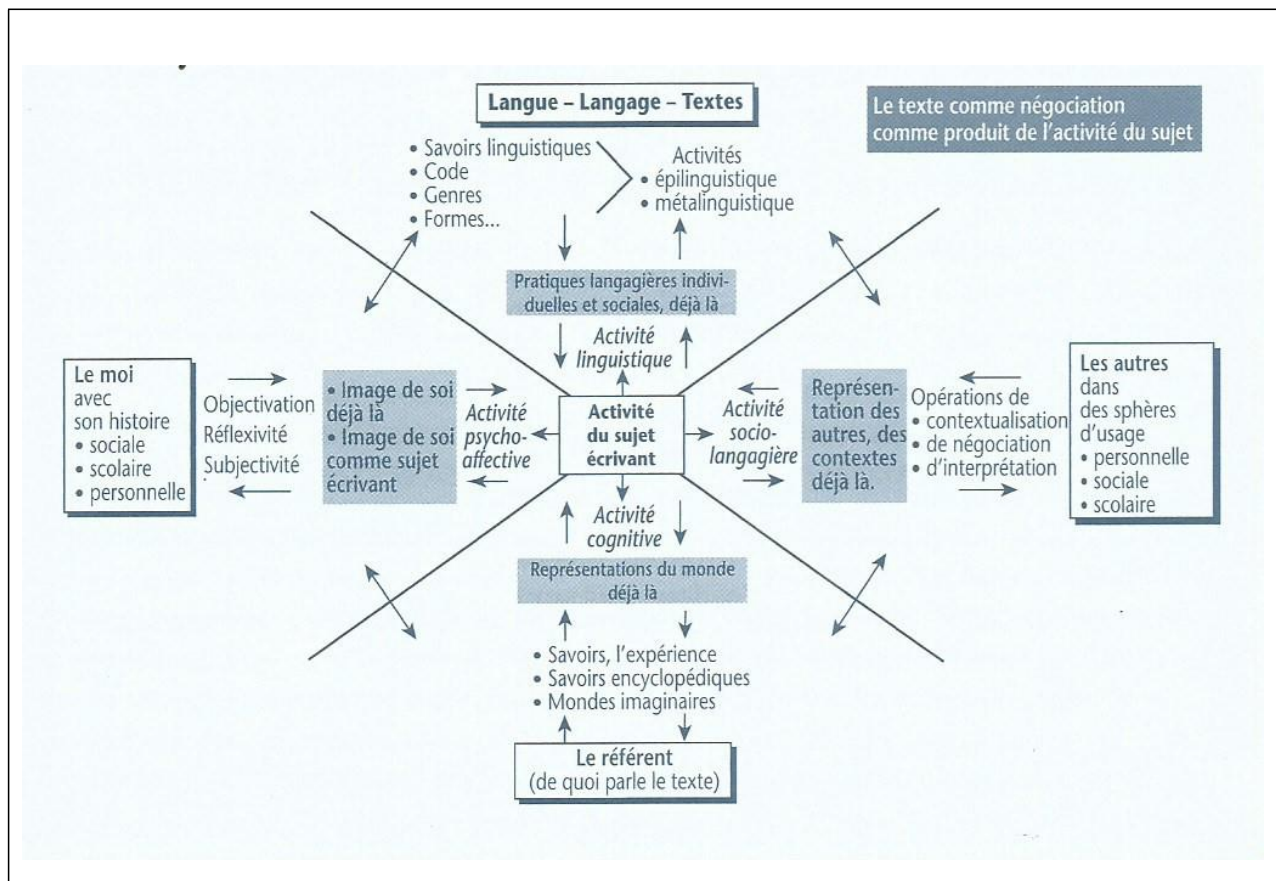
Langue – Langage – Textes

Le texte comme négociation comme produit de l'activité du sujet

• Savoirs linguistiques
• Code
• Genres
• Formes...

Activités
• épilinguistique
• métalinguistique

Pratiques langagières individuelles et sociales, déjà là

Activité linguistique

Le moi avec son histoire
• sociale
• scolaire
• personnelle

Objectivation
Réflexivité
Subjectivité

• Image de soi déjà là
• Image de soi comme sujet écrivant

Activité psycho-affective

Activité du sujet écrivant

Activité socio-langagière

Représentation des autres, des contextes déjà là.

Opérations de
• contextualisation
• de négociation
• d'interprétation

Les autres dans des sphères d'usage
• personnelle
• sociale
• scolaire

Activité cognitive

Représentations du monde déjà là

• Savoirs, l'expérience
• Savoirs encyclopédiques
• Mondes imaginaires

Le référent
(de quoi parle le texte)